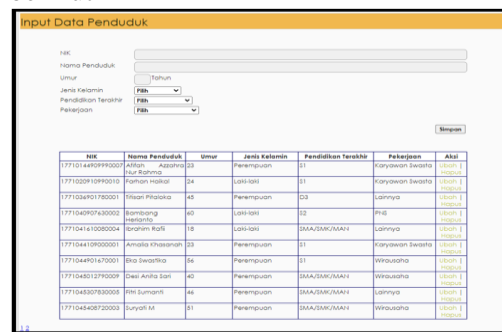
Input Data Penduduk

NIK
Nama Penduduk
Umur Tahun
Jenis Kelamin Pilih
Pendidikan Terakhir Pilih
Pekerjaan Pilih

Simpan

| NIK | Nama Penduduk | Umur | Jenis Kelamin | Pendidikan Terakhir | Pekerjaan | Aksi |
|---|---|---|---|---|---|---|
| 1771014490999000 | Atifah Azzahra Nur Rahma | 23 | Perempuan | S1 | Karyawan Swasta | Ubah \| Hapus |
| 1771020910990010 | Farhan Haikal | 24 | Laki-laki | S1 | Karyawan Swasta | Ubah \| Hapus |
| 1771036901780001 | Tiflan Pilaloka | 45 | Perempuan | D3 | Lainnya | Ubah \| Hapus |
| 1771040907630002 | Bambang Herianto | 60 | Laki-laki | S2 | PNS | Ubah \| Hapus |
| 1771041610080004 | Ibrahim Rafli | 18 | Laki-laki | SMA/SMK/MAN | Lainnya | Ubah \| Hapus |
| 1771044109000001 | Amalia Khasanah | 23 | Perempuan | S1 | Karyawan Swasta | Ubah \| Hapus |
| 1771044901670001 | Eka Swastika | 56 | Perempuan | S1 | Wirausaha | Ubah \| Hapus |
| 1771046012790009 | Desi Anita Sari | 40 | Perempuan | SMA/SMK/MAN | Wirausaha | Ubah \| Hapus |
| 1771046307830003 | Fitri Sumanti | 46 | Perempuan | SMA/SMK/MAN | Lainnya | Ubah \| Hapus |
| 1771046408720003 | Suryati M | 51 | Perempuan | SMA/SMK/MAN | Wirausaha | Ubah \| Hapus |

1 2